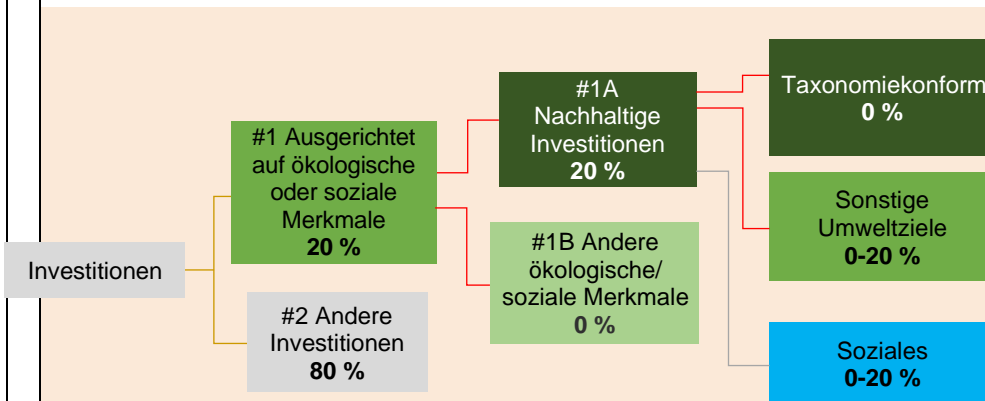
Investitionen

#1 Ausgerichtet auf ökologische oder soziale Merkmale
**20 %**

#2 Andere Investitionen
**80 %**

#1A Nachhaltige Investitionen
**20 %**

#1B Andere ökologische/ soziale Merkmale
**0 %**

Taxonomiekonform
**0 %**

Sonstige Umweltziele
**0-20 %**

Soziales
**0-20 %**